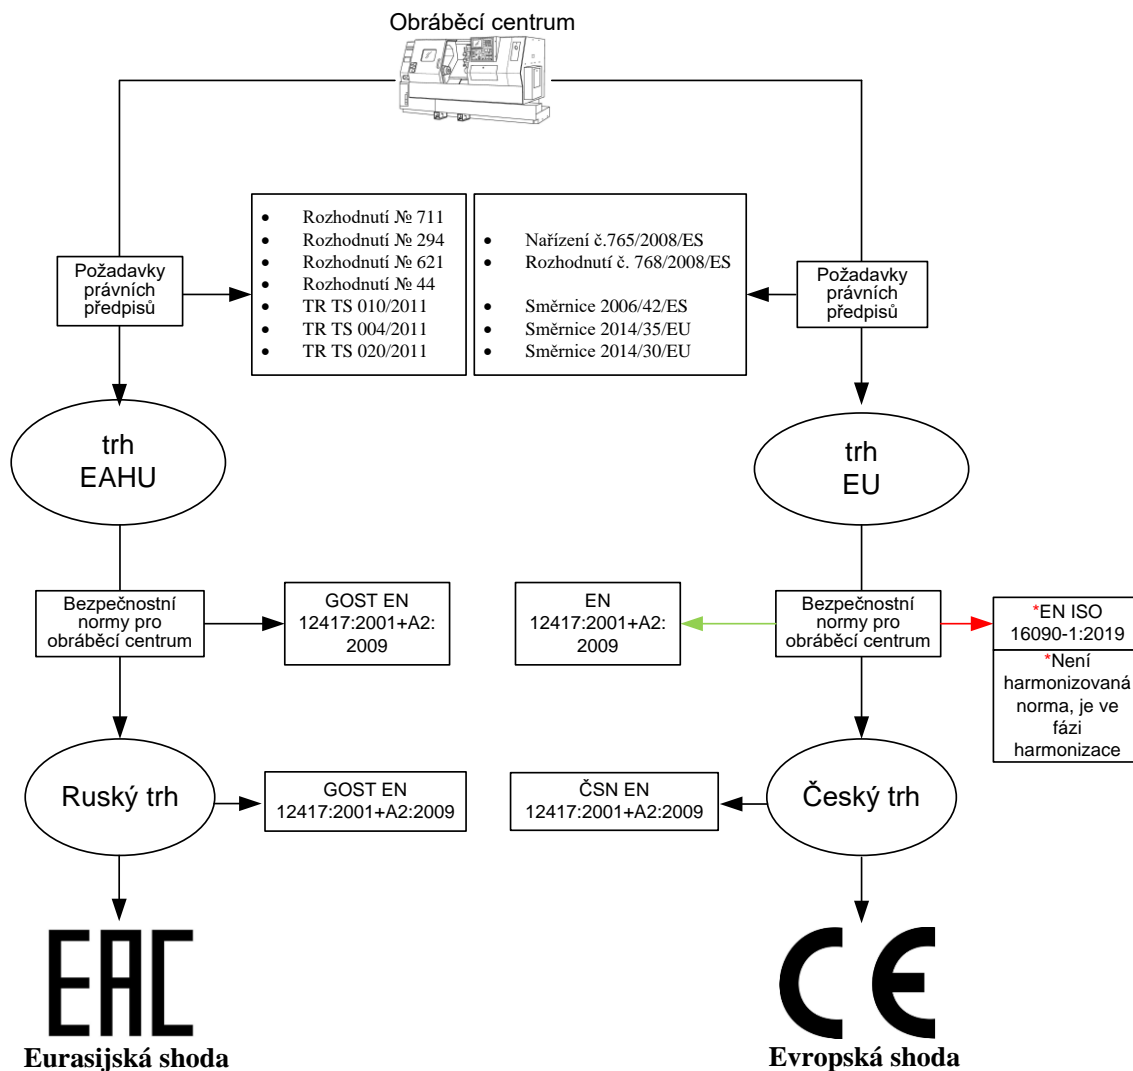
Obráběcí centrum

Požadavky právních předpisů

- Rozhodnutí № 711
- Rozhodnutí № 294
- Rozhodnutí № 621
- Rozhodnutí № 44
- TR TS 010/2011
- TR TS 004/2011
- TR TS 020/2011

- Nařízení č.765/2008/ES
- Rozhodnutí č. 768/2008/ES
- Směrnice 2006/42/ES
- Směrnice 2014/35/EU
- Směrnice 2014/30/EU

Požadavky právních předpisů

trh EAHU

trh EU

Bezpečnostní normy pro obráběcí centrum

GOST EN 12417:2001+A2: 2009

EN 12417:2001+A2: 2009

Bezpečnostní normy pro obráběcí centrum

*EN ISO 16090-1:2019

*Není harmonizovaná norma, je ve fázi harmonizace

Ruský trh

GOST EN 12417:2001+A2:2009

ČSN EN 12417:2001+A2:2009

Český trh

EAC
Eurasijská shoda

CE
Evropská shoda